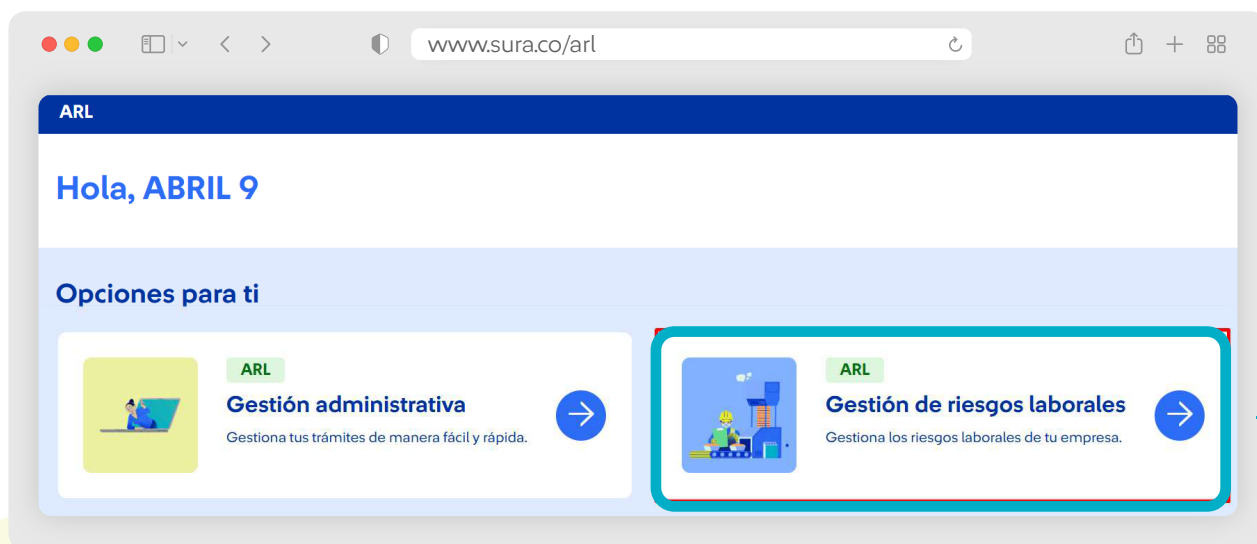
www.sura.co/arl

ARL

Hola, ABRIL 9

Opciones para ti

ARL
Gestión administrativa
Gestiona tus trámites de manera fácil y rápida.

ARL
Gestión de riesgos laborales
Gestiona los riesgos laborales de tu empresa.